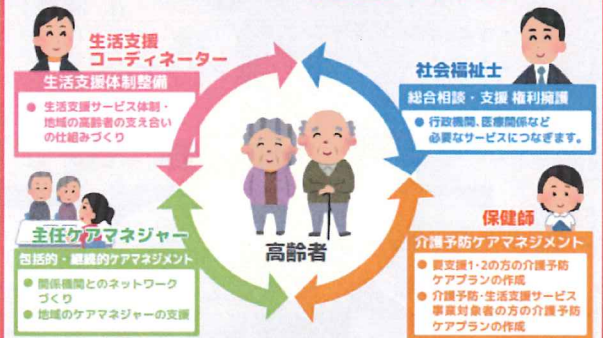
生活支援コーディネーター

生活支援体制整備

● 生活支援サービス体制・地域の高齢者の支え合いの仕組みづくり

社会福祉士

総合相談・支援 権利擁護

● 行政機関、医療機関など必要なサービスにつなぎます。

主任ケアマネジャー

包括的・継続的ケアマネジメント

● 関係機関とのネットワークづくり

● 地域のケアマネジャーの支援

高齢者

保健師

介護予防ケアマネジメント

● 要支援1・2の方の介護予防ケアプランの作成

● 介護予防・生活支援サービス事業対象者の方の介護予防ケアプランの作成